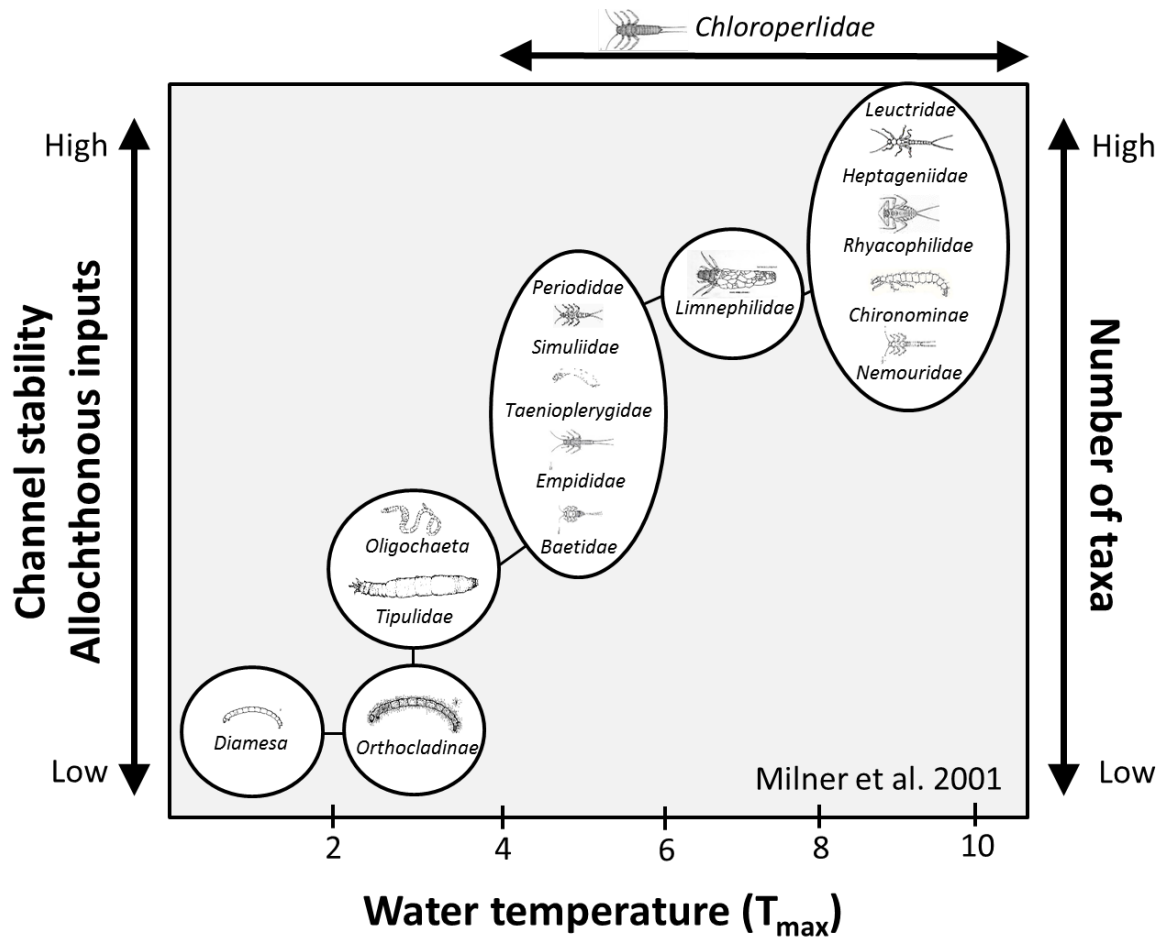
Chloroperlidae

High

Low

Channel stability
Allochthonous inputs

High

Low

Number of taxa

Leuctridae
Heptageniidae
Rhyacophilidae
Chironominae
Nemouridae

Limnephilidae

Periodidae
Simuliidae
Taenioplerygidae
Empididae
Baetidae

Oligochaeta
Tipulidae

Diamesa

Orthocladinae

Milner et al. 2001

2
4
6
8
10

Water temperature ($T_{max}$)